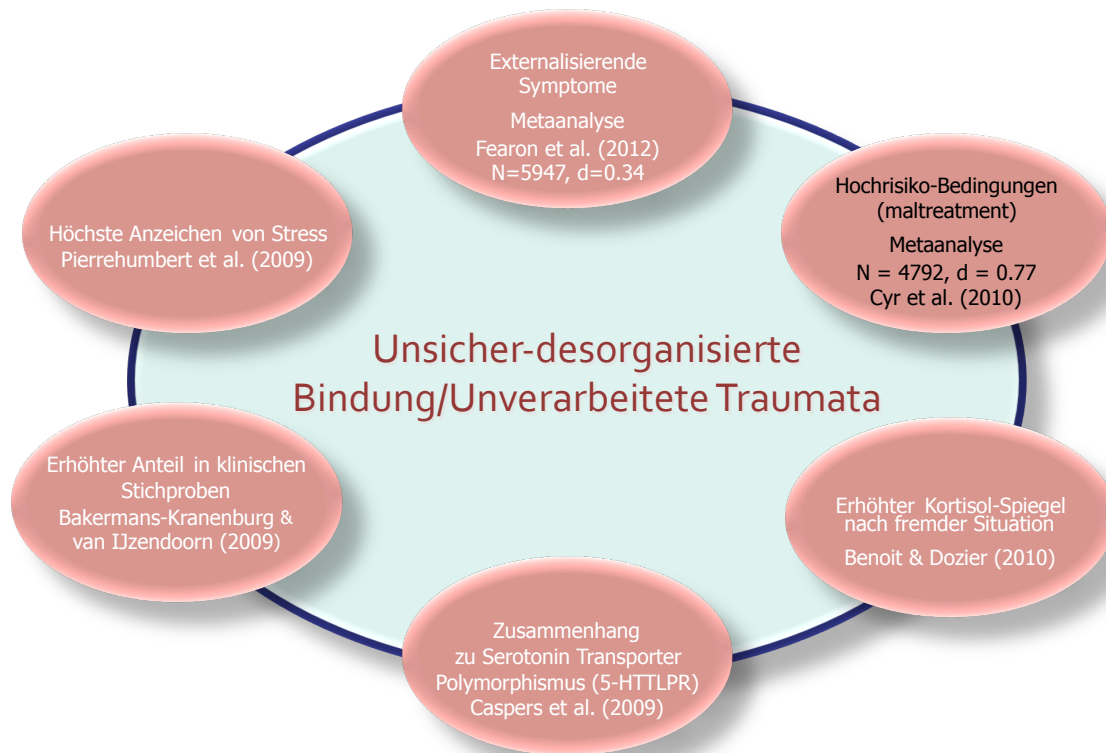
Externalisierende Symptome

Metaanalyse
Fearon et al. (2012)
N=5947, d=0.34

Höchste Anzeichen von Stress
Pierrehumbert et al. (2009)

Hochrisiko-Bedingungen (maltreatment)

Metaanalyse
N = 4792, d = 0.77
Cyr et al. (2010)

Unsicher-desorganisierte Bindung/Unverarbeitete Traumata

Erhöhter Anteil in klinischen Stichproben
Bakermans-Kranenburg & van IJzendoorn (2009)

Erhöhter Kortisol-Spiegel nach fremder Situation

Benoit & Dozier (2010)

Zusammenhang zu Serotonin Transporter Polymorphismus (5-HTTLPR)
Caspers et al. (2009)